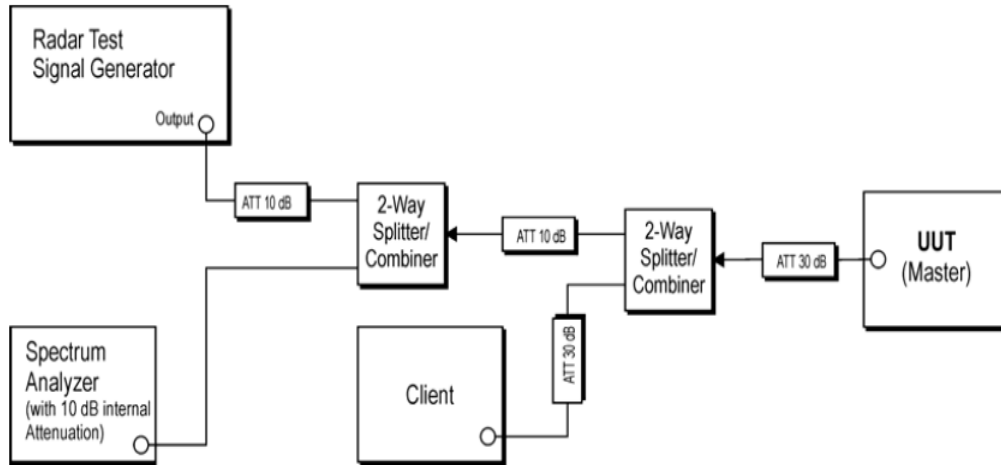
Radar Test Signal Generator

Output

ATT 10 dB

2-Way Splitter/ Combiner

ATT 10 dB

2-Way Splitter/ Combiner

ATT 30 dB

UUT (Master)

Spectrum Analyzer (with 10 dB internal Attenuation)

Client

ATT 30 dB